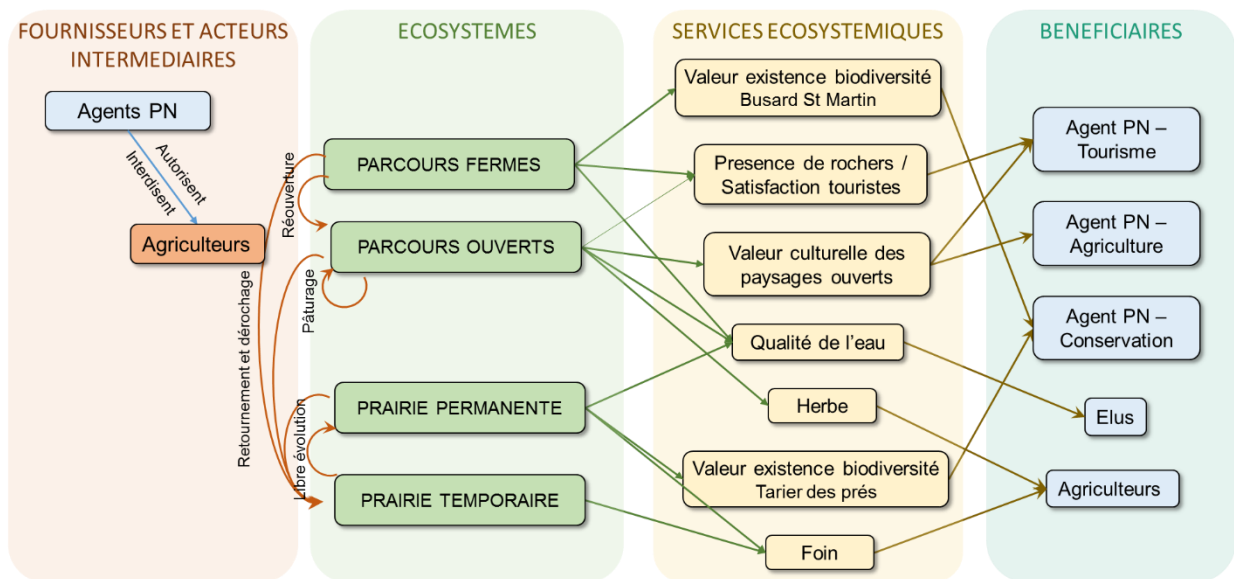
FOURNISSEURS ET ACTEURS INTERMEDIAIRES

Agents PN

Autorisent

Interdisent

Agriculteurs

Réouverture

Pâturage

Retournement et dérochage

Libre évolution

ECOSYSTEMES

PARCOURS FERMES

PARCOURS OUVERTS

PRAIRIE PERMANENTE

PRAIRIE TEMPORAIRE

SERVICES ECOSYSTEMIQUES

Valeur existence biodiversité Busard St Martin

Presence de rochers / Satisfaction touristes

Valeur culturelle des paysages ouverts

Qualité de l'eau

Herbe

Valeur existence biodiversité Tarier des prés

Foin

BENEFICIAIRES

Agent PN – Tourisme

Agent PN – Agriculture

Agent PN – Conservation

Elus

Agriculteurs